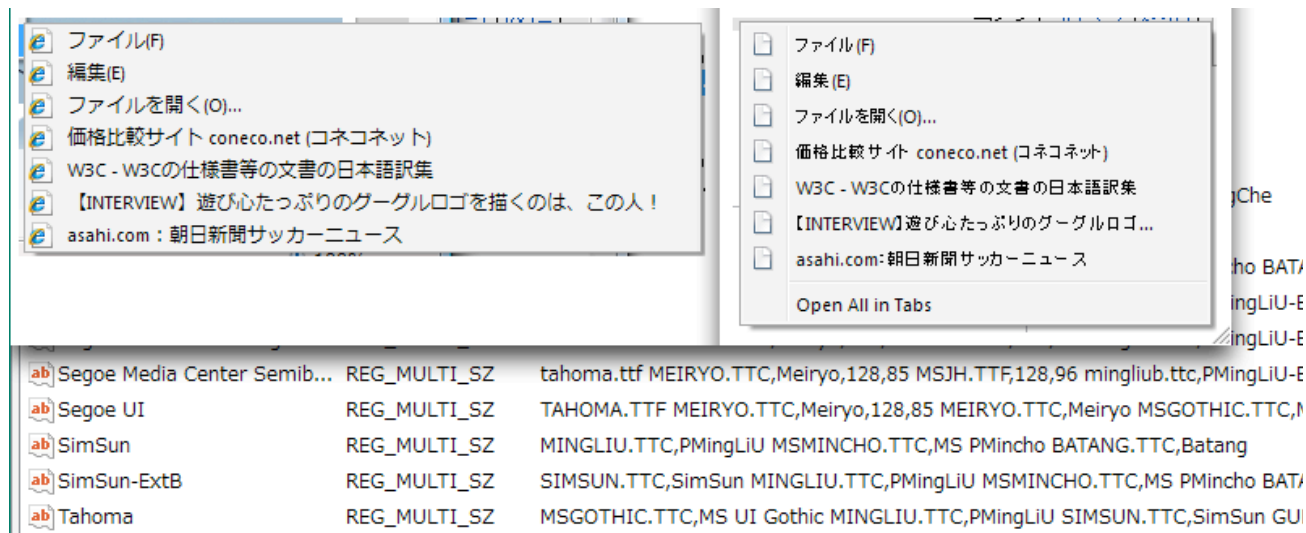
ファイル(F)
編集(E)
ファイルを開く(O)...
価格比較サイト coneco.net (コネコネット)
W3C - W3Cの仕様書等の文書の日本語訳集
【INTERVIEW】遊び心たっぷりのグーグルロゴを描くのは、この人！
asahi.com：朝日新聞サッカーニュース

ファイル(F)
編集(E)
ファイルを開く(O)...
価格比較サイト coneco.net (コネコネット)
W3C - W3Cの仕様書等の文書の日本語訳集
【INTERVIEW】遊び心たっぷりのグーグルロゴ...
asahi.com:朝日新聞サッカーニュース
Open All in Tabs

gChe
cho BATA
ingLiU-E
ingLiU-E

| | | |
|---|---|---|
| Segoe Media Center Semib... | REG_MULTI_SZ | tahoma.ttf MEIRYO.TTC,Meiryo,128,85 MSJH.TTF,128,96 mingliub.ttc,PMingLiU-E |
| Segoe UI | REG_MULTI_SZ | TAHOMA.TTF MEIRYO.TTC,Meiryo,128,85 MEIRYO.TTC,Meiryo MSGOTHIC.TTC,M |
| SimSun | REG_MULTI_SZ | MINGLIU.TTC,PMingLiU MSMINCHO.TTC,MS PMincho BATANG.TTC,Batang |
| SimSun-ExtB | REG_MULTI_SZ | SIMSUN.TTC,SimSun MINGLIU.TTC,PMingLiU MSMINCHO.TTC,MS PMincho BATA |
| Tahoma | REG_MULTI_SZ | MSGOTHIC.TTC,MS UI Gothic MINGLIU.TTC,PMingLiU SIMSUN.TTC,SimSun GU |